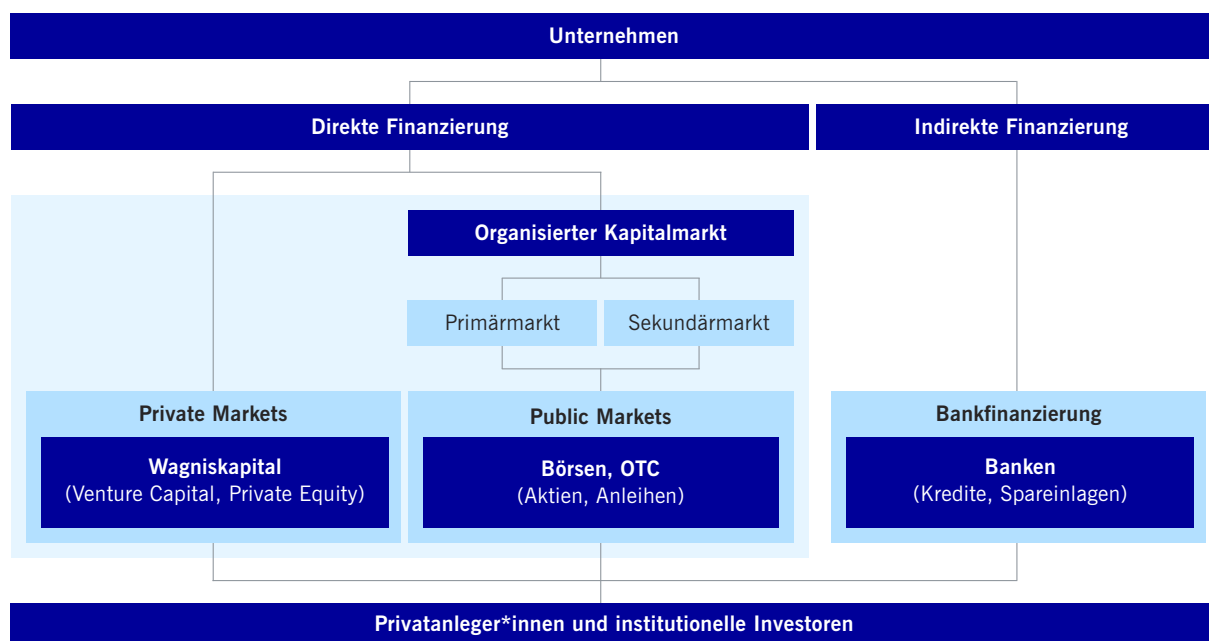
Unternehmen

Direkte Finanzierung

Indirekte Finanzierung

Organisierter Kapitalmarkt

Primärmarkt

Sekundärmarkt

Private Markets

Wagniskapital
(Venture Capital, Private Equity)

Public Markets

Börsen, OTC
(Aktien, Anleihen)

Bankfinanzierung

Banken
(Kredite, Spareinlagen)

Privatanleger*innen und institutionelle Investoren